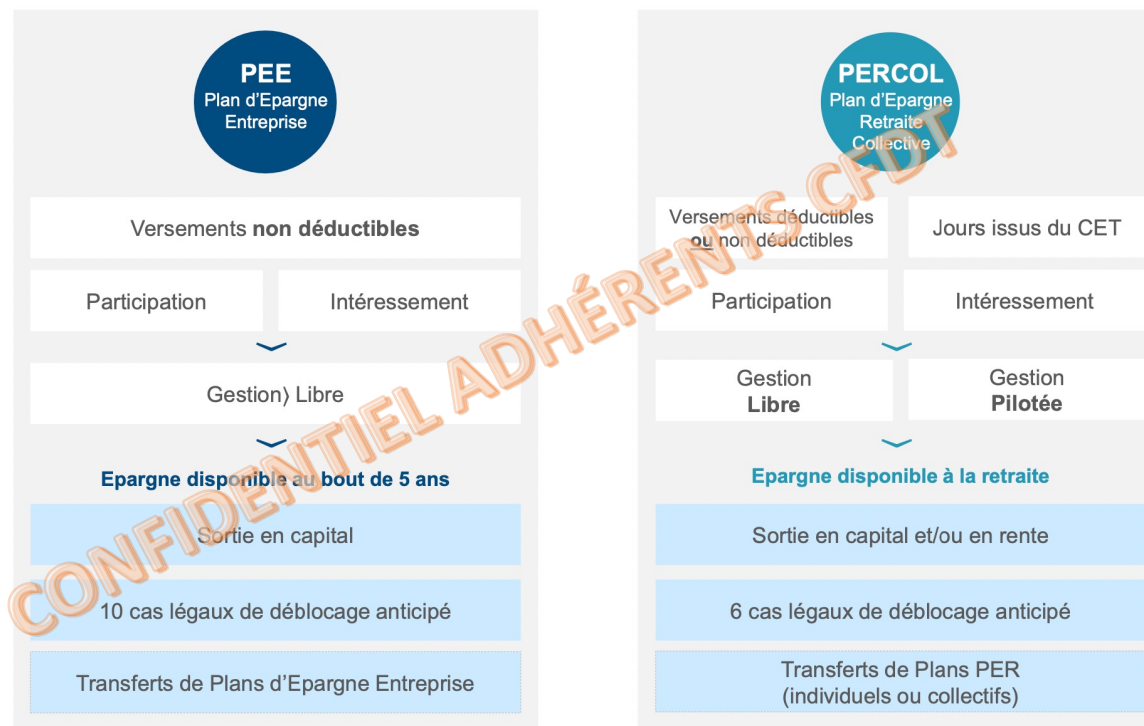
PEE
Plan d'Epargne Entreprise

Versements **non déductibles**

Participation

Intéressement

Gestion) Libre

Epargne disponible au bout de 5 ans

Sortie en capital

10 cas légaux de déblocage anticipé

Transferts de Plans d'Epargne Entreprise

PERCOL
Plan d'Epargne Retraite Collective

Versements déductibles ou non déductibles

Jours issus du CET

Participation

Intéressement

Gestion **Libre**

Gestion **Pilotée**

Epargne disponible à la retraite

Sortie en capital et/ou en rente

6 cas légaux de déblocage anticipé

Transferts de Plans PER (individuels ou collectifs)

CONFIDENTIEL ADHÉRENTS CFDT